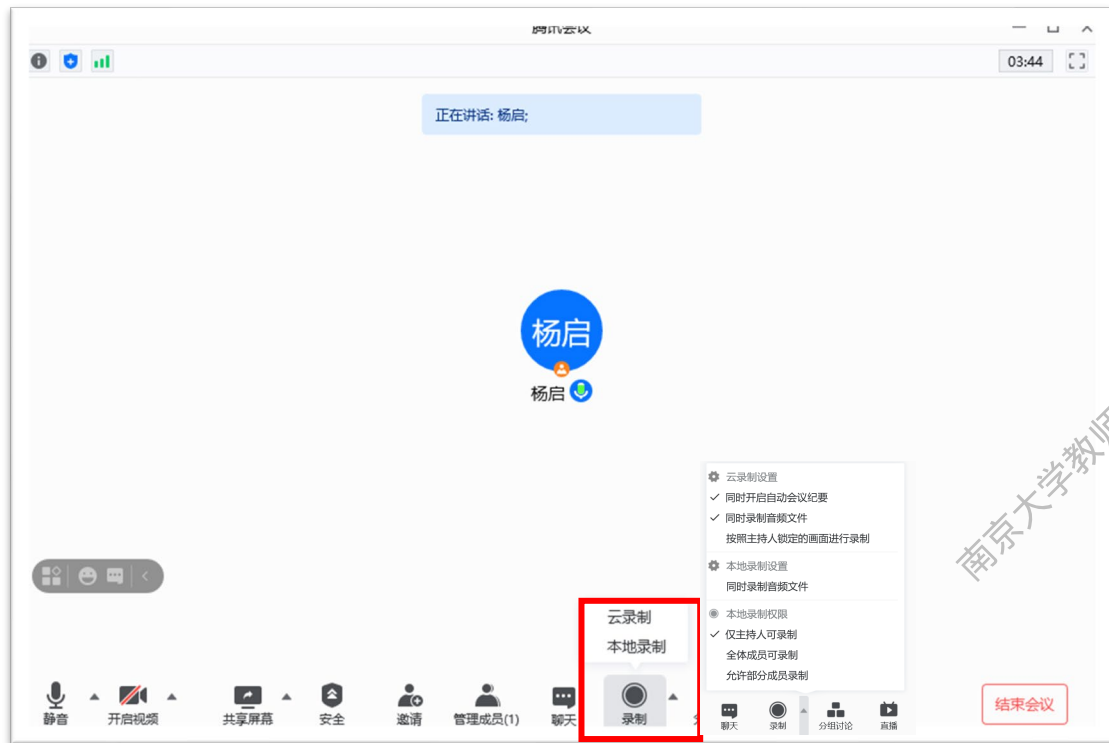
腾讯会议

03:44

正在讲话: 杨启;

杨启

杨启

云录制设置
✓ 同时开启自动会议纪要
✓ 同时录制音频文件
按照主持人锁定的画面进行录制
本地录制设置
同时录制音频文件
本地录制权限
✓ 仅主持人可录制
全体成员可录制
允许部分成员录制

云录制
本地录制

静音 开启视频 共享屏幕 安全 邀请 管理成员(1) 聊天 录制

聊天 录制 分组讨论 直播

结束会议

南京大学教师